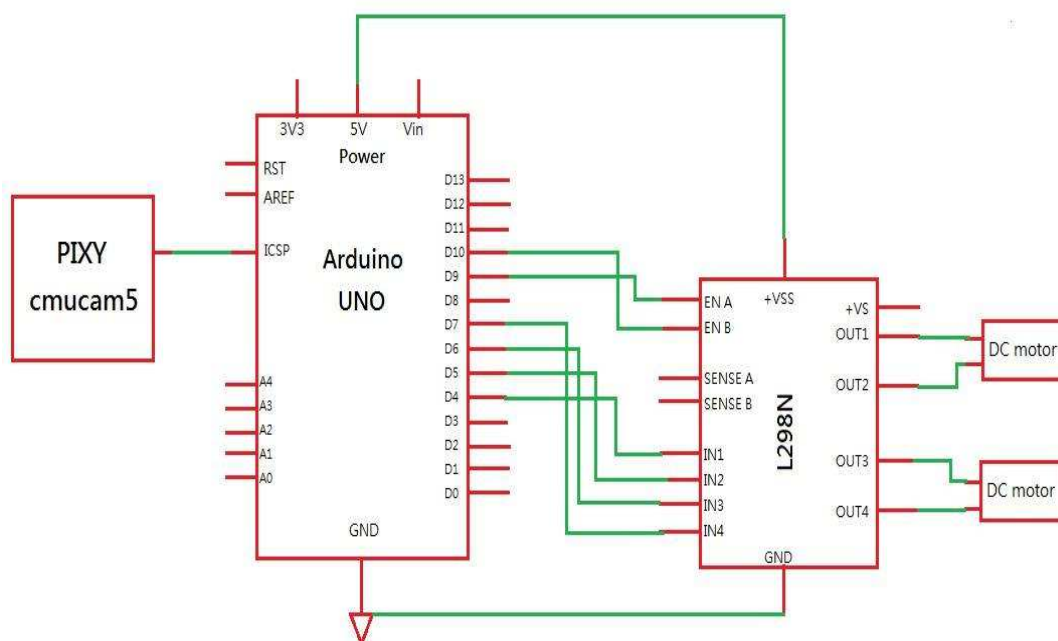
3V3
5V
Vin
Power
RST
AREF
ICSP
Arduino
UNO
A4
A3
A2
A1
A0
GND
D13
D12
D11
D10
D9
D8
D7
D6
D5
D4
D3
D2
D1
D0

PIXY
cmucam5

EN A
EN B
+VSS
+VS
OUT1
OUT2
OUT3
OUT4
SENSE A
SENSE B
IN1
IN2
IN3
IN4
L298N
GND

DC motor
DC motor